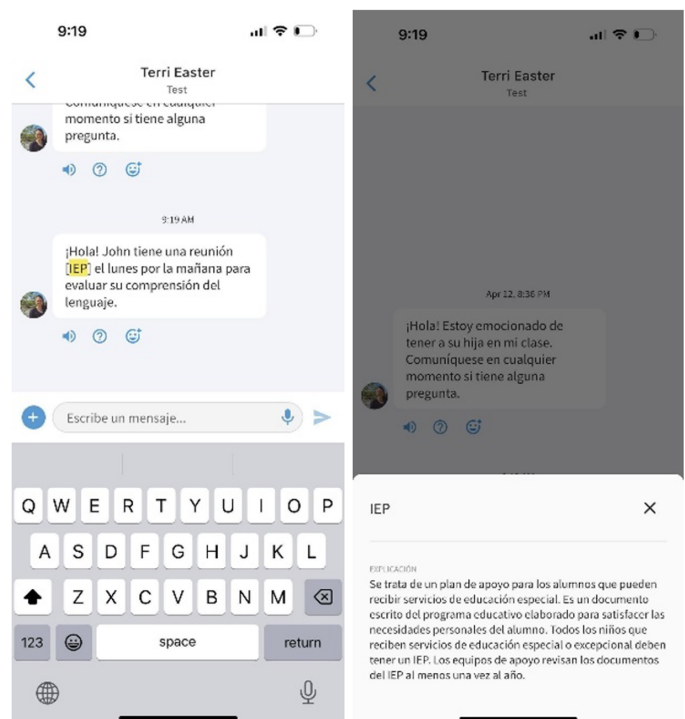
9:19

Terri Easter
Test

Comuníquese en cualquier momento si tiene alguna pregunta.

9:19 AM

¡Hola! John tiene una reunión [IEP] el lunes por la mañana para evaluar su comprensión del lenguaje.

Escribe un mensaje...

Q W E R T Y U I O P
A S D F G H J K L
Z X C V B N M
123 space return

9:19

Terri Easter
Test

Apr 12, 8:36 PM

¡Hola! Estoy emocionado de tener a su hija en mi clase. Comuníquese en cualquier momento si tiene alguna pregunta.

IEP

EXPLICACIÓN
Se trata de un plan de apoyo para los alumnos que pueden recibir servicios de educación especial. Es un documento escrito del programa educativo elaborado para satisfacer las necesidades personales del alumno. Todos los niños que reciben servicios de educación especial o excepcional deben tener un IEP. Los equipos de apoyo revisan los documentos del IEP al menos una vez al año.